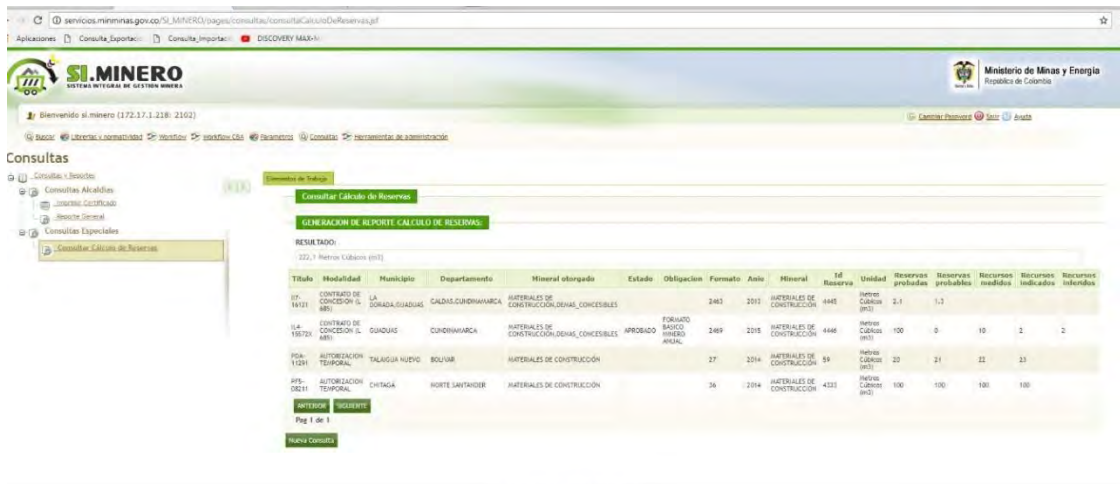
servicios.minminas.gov.co/SI_MINERO/pages/consultas/consultaCalculoDeReservas.jsf

Aplicaciones Consulta_Exportacio Consulta_Importacio DISCOVERY MAX-

SI.MINERO
SISTEMA INTEGRAL DE GESTION MINERA

Ministerio de Minas y Energía
República de Colombia

Bienvenido si.minero (172.17.1.218: 2102)

Cambiar Password Salir Ayuda

Buscar Librerías y normatividad Workflow Workflow CAA Parametros Consultas Herramientas de administración

Consultas

Consultas y Reportes
Consultas Alcaldías
Imprimir Certificado
Reporte General
Consultas Especiales
Consultar Cálculo de Reservas

Elementos de Trabajo

Consultar Cálculo de Reservas

GENERACION DE REPORTE CALCULO DE RESERVAS:

RESULTADO:

222,1 Metros Cúbicos (m3)

| Titulo | Modalidad | Municipio | Departamento | Mineral otorgado | Estado | Obligacion | Formato | Año | Mineral | Id Reserva | Unidad | Reservas probadas | Reservas probables | Recursos medidos | Recursos indicados | Recursos inferidos |
|---|---|---|---|---|---|---|---|---|---|---|---|---|---|---|---|---|
| IJ7-16121 | CONTRATO DE CONCESION (L 685) | LA DORADA,GUADUAS | CALDAS,CUNDINAMARCA | MATERIALES DE CONSTRUCCION,DEMAS_CONCESIBLES | | | 2463 | 2013 | MATERIALES DE CONSTRUCCION | 4445 | Metros Cúbicos (m3) | 2.1 | 1.3 | | | |
| IL4-15572X | CONTRATO DE CONCESION (L 685) | GUADUAS | CUNDINAMARCA | MATERIALES DE CONSTRUCCION,DEMAS_CONCESIBLES | APROBADO | FORMATO BASICO MINERO ANUAL | 2469 | 2015 | MATERIALES DE CONSTRUCCION | 4446 | Metros Cúbicos (m3) | 100 | 0 | 10 | 2 | 2 |
| PDA-11291 | AUTORIZACION TEMPORAL | TALAIGUA NUEVO | BOLIVAR | MATERIALES DE CONSTRUCCION | | | 27 | 2014 | MATERIALES DE CONSTRUCCION | 59 | Metros Cúbicos (m3) | 20 | 21 | 22 | 23 | |
| PF5-08211 | AUTORIZACION TEMPORAL | CHITAGA | NORTE SANTANDER | MATERIALES DE CONSTRUCCION | | | 36 | 2014 | MATERIALES DE CONSTRUCCION | 4333 | Metros Cúbicos (m3) | 100 | 100 | 100 | 100 | |

ANTERIOR SIGUIENTE
Pag 1 de 1

Nueva Consulta